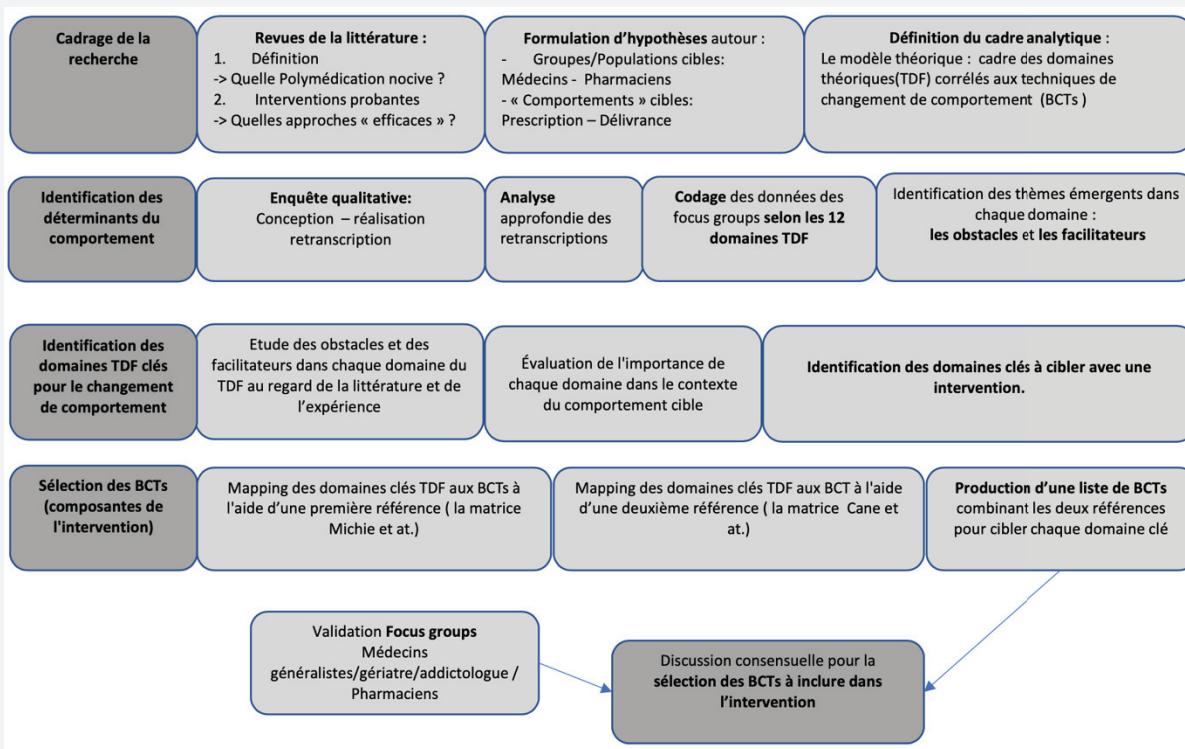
Cadrage de la recherche

Revues de la littérature :
1. Définition
-> Quelle Polymédication nocive ?
2. Interventions probantes
-> Quelles approches « efficaces » ?

Formulation d'hypothèses autour :
- Groupes/Populations cibles:
Médecins - Pharmaciens
- « Comportements » cibles:
Prescription – Délivrance

Définition du cadre analytique :
Le modèle théorique : cadre des domaines théoriques(TDF) corrélés aux techniques de changement de comportement (BCTs )

Identification des déterminants du comportement

Enquête qualitative:
Conception – réalisation retranscription

Analyse approfondie des retranscriptions

Codage des données des focus groups selon les 12 domaines TDF

Identification des thèmes émergents dans chaque domaine :
les obstacles et les facilitateurs

Identification des domaines TDF clés pour le changement de comportement

Etude des obstacles et des facilitateurs dans chaque domaine du TDF au regard de la littérature et de l'expérience

Évaluation de l'importance de chaque domaine dans le contexte du comportement cible

Identification des domaines clés à cibler avec une intervention.

Sélection des BCTs (composantes de l'intervention)

Mapping des domaines clés TDF aux BCTs à l'aide d'une première référence ( la matrice Michie et at.)

Mapping des domaines clés TDF aux BCT à l'aide d'une deuxième référence ( la matrice Cane et at.)

Production d'une liste de BCTs combinant les deux références pour cibler chaque domaine clé

Validation Focus groups
Médecins généralistes/gériatre/addictologue / Pharmaciens

Discussion consensuelle pour la sélection des BCTs à inclure dans l'intervention